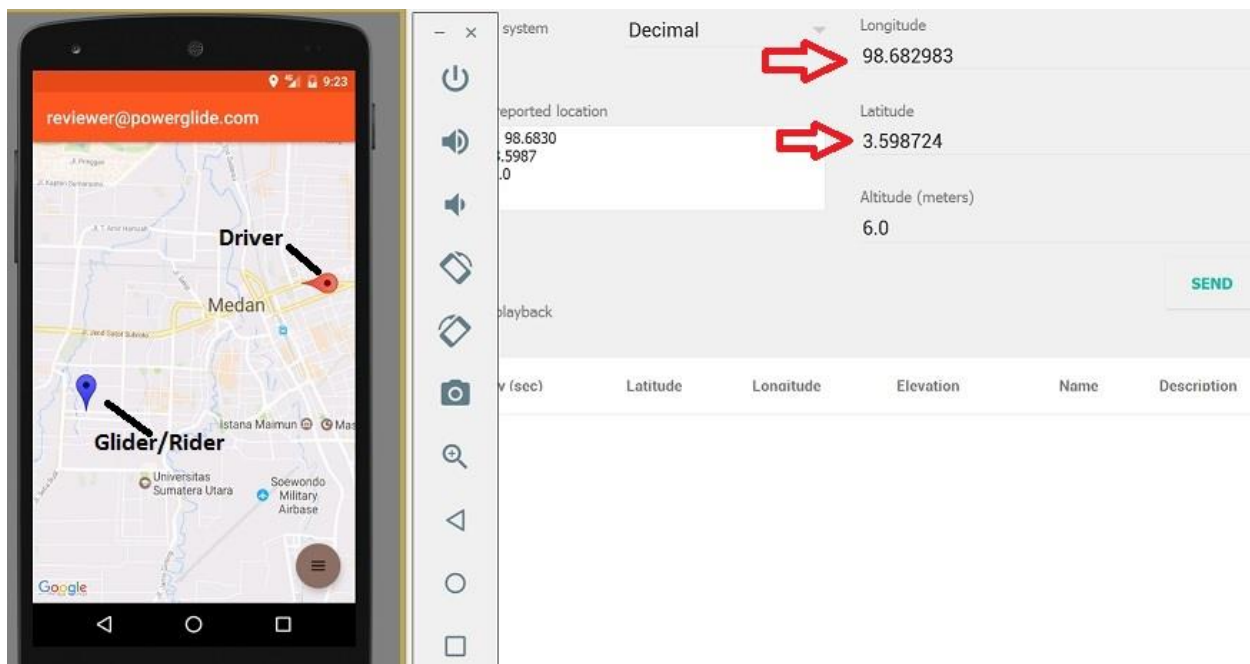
9:23

reviewer@powerglide.com

Driver

Medan

Glider/Rider

Istana Maimun Mas

Universitas Sumatera Utara

Soewondo Military Airbase

Google

– ×

system

Decimal

Longitude

98.682983

reported location

98.6830
.5987
.0

Latitude

3.598724

Altitude (meters)

6.0

SEND

playback

v (sec)

Latitude

Longitude

Elevation

Name

Description